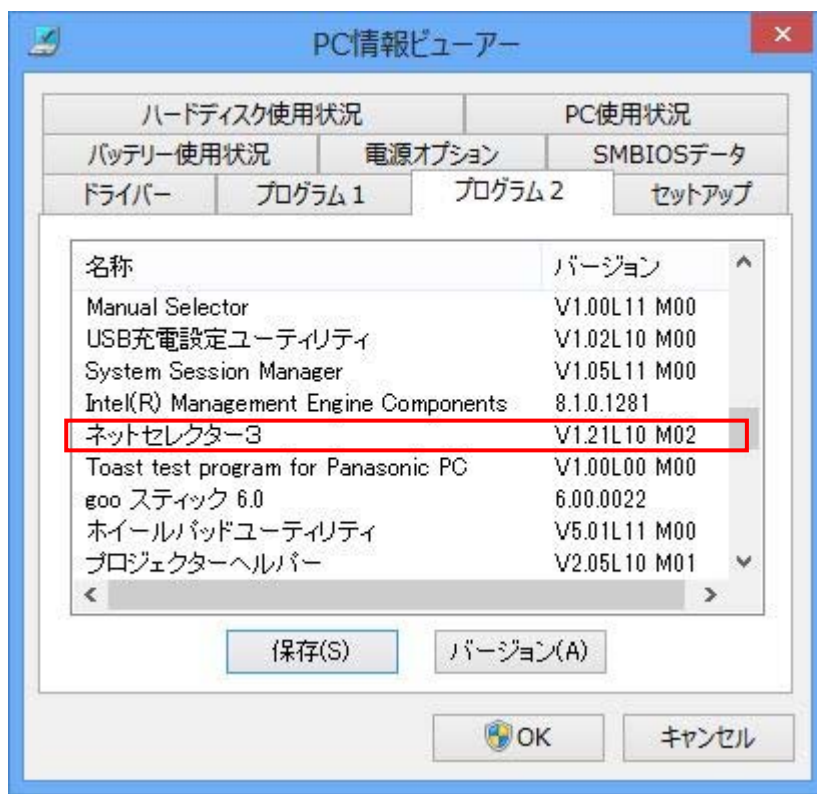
PC情報ビューアー

ハードディスク使用状況 | PC使用状況
バッテリー使用状況 | 電源オプション | SMBIOSデータ
ドライバー | プログラム 1 | プログラム 2 | セットアップ

| 名称 | バージョン |
|---|---|
| Manual Selector | V1.00L11 M00 |
| USB充電設定ユーティリティ | V1.02L10 M00 |
| System Session Manager | V1.05L11 M00 |
| Intel(R) Management Engine Components | 8.1.0.1281 |
| ネットセレクター3 | V1.21L10 M02 |
| Toast test program for Panasonic PC | V1.00L00 M00 |
| goo スティック 6.0 | 6.00.0022 |
| ホイールパッドユーティリティ | V5.01L11 M00 |
| プロジェクターヘルパー | V2.05L10 M01 |

保存(S)
バージョン(A)

OK
キャンセル